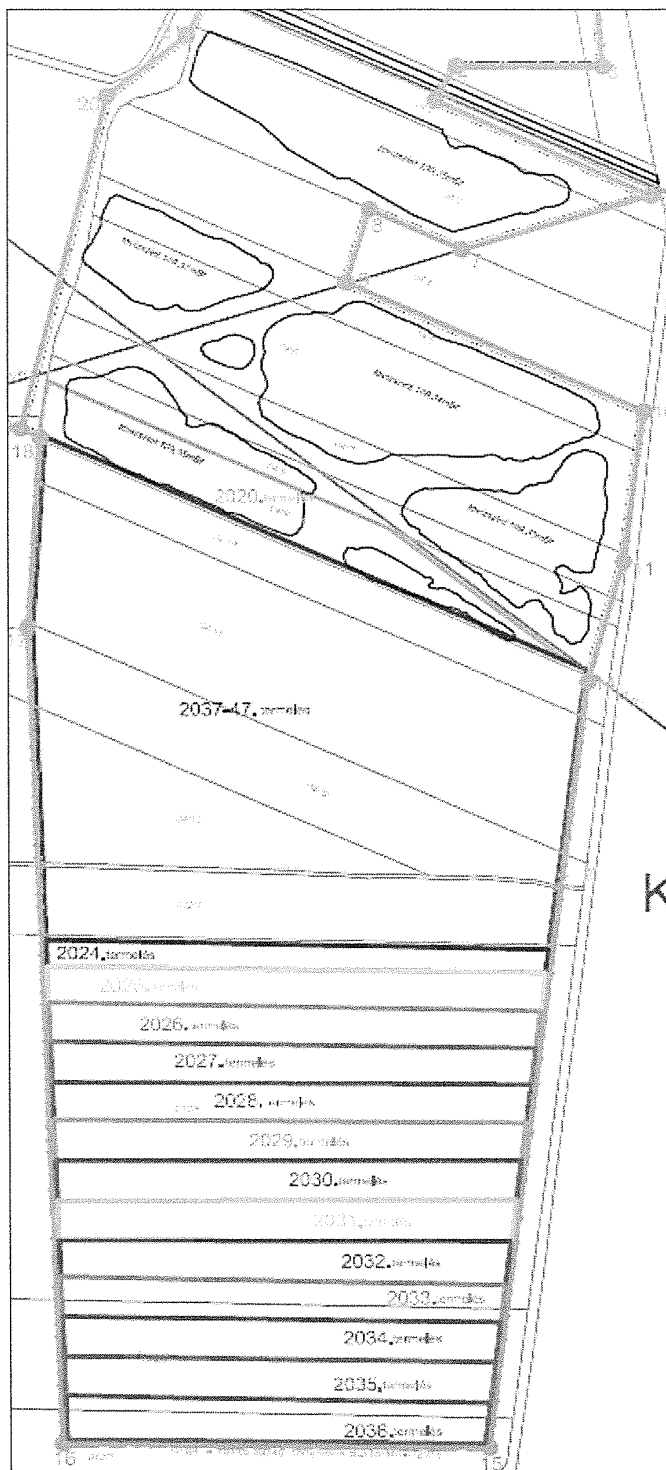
20
8
7
18
11
1
2020. termelés
2037-47. termelés
K
2024. termelés
2025. termelés
2026. termelés
2027. termelés
2028. termelés
2029. termelés
2030. termelés
2031. termelés
2032. termelés
2033. termelés
2034. termelés
2035. termelés
2036. termelés
16
15